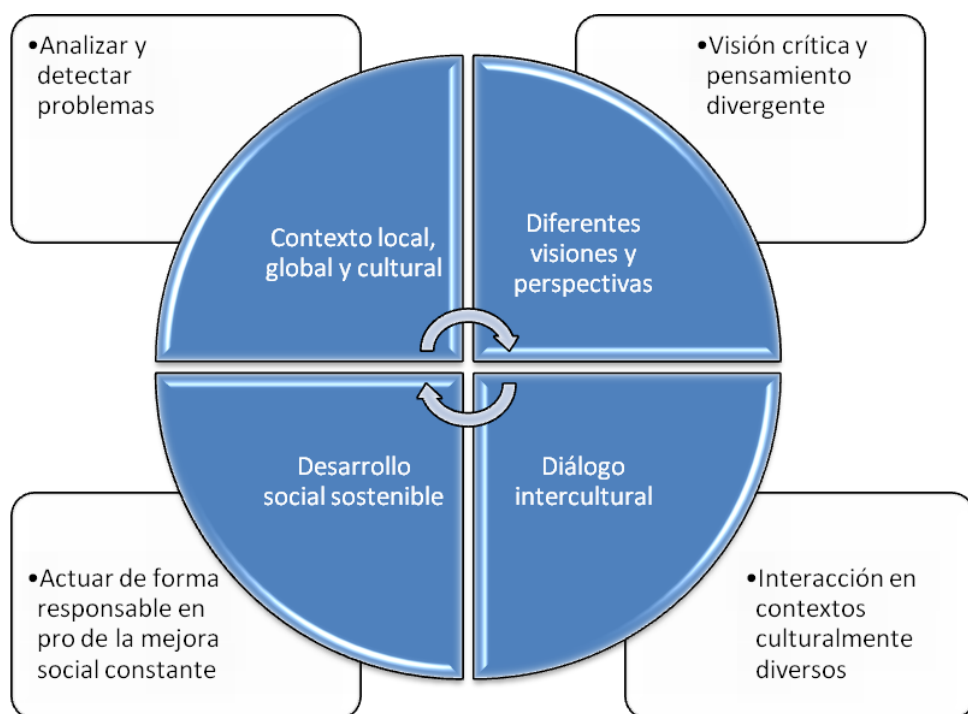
•Analizar y detectar problemas

•Visión crítica y pensamiento divergente

Contexto local, global y cultural

Diferentes visiones y perspectivas

Desarrollo social sostenible

Diálogo intercultural

•Actuar de forma responsable en pro de la mejora social constante

•Interacción en contextos culturalmente diversos